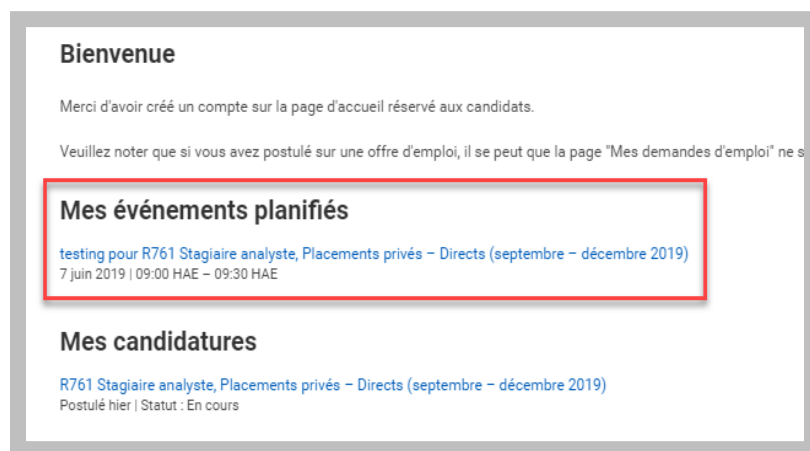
Bienvenue

Merci d'avoir créé un compte sur la page d'accueil réservé aux candidats.

Veuillez noter que si vous avez postulé sur une offre d'emploi, il se peut que la page "Mes demandes d'emploi" ne s

Mes événements planifiés

testing pour R761 Stagiaire analyste, Placements privés – Directs (septembre – décembre 2019)
7 juin 2019 | 09:00 HAE – 09:30 HAE

Mes candidatures

R761 Stagiaire analyste, Placements privés – Directs (septembre – décembre 2019)
Postulé hier | Statut : En cours